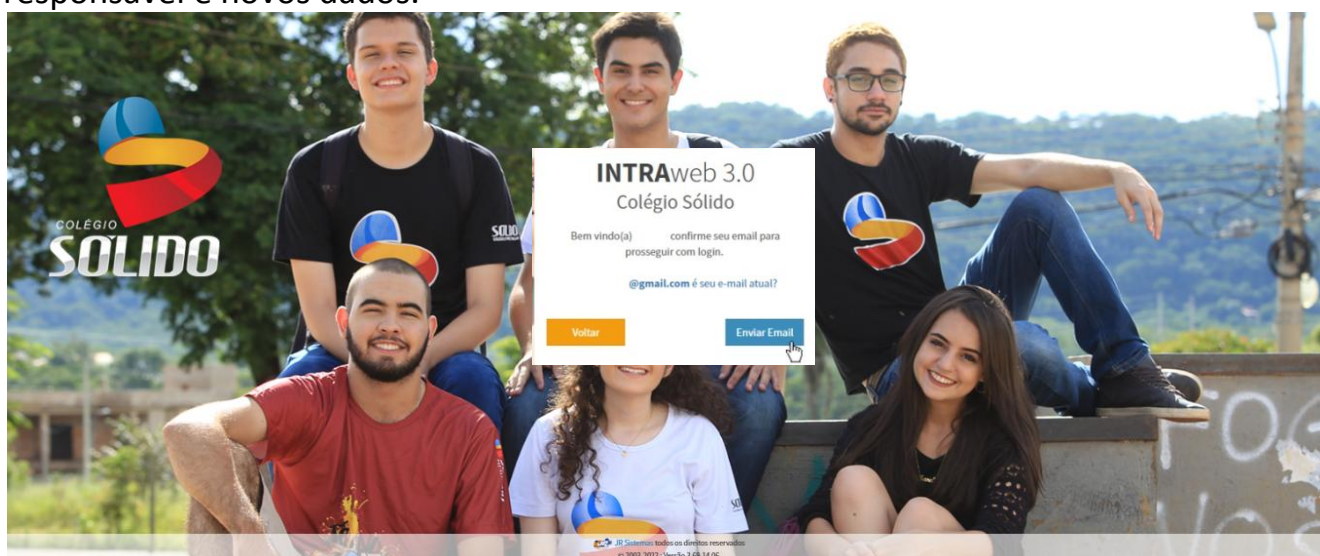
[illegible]responsável e novos dados.

COLÉGIO SÓLIDO

INTRAweb 3.0
Colégio Sólido

Bem vindo(a) confirme seu email para prosseguir com login.

@gmail.com é seu e-mail atual?

Voltar

Enviar Email

SÓLIDO

JR Sistemas todos os direitos reservados
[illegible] 2002-2013 - Versão 3.0 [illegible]